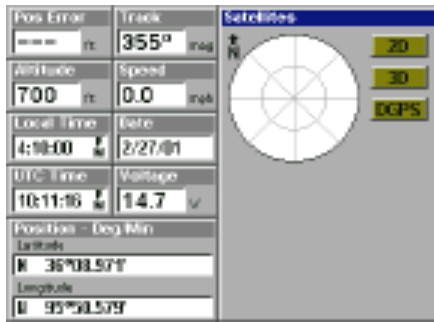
Pos Error
--- ft

Track
355° mag

Altitude
700 ft

Speed
0.0 mph

Local Time
4:10:00 PM

Date
2/27/01

UTC Time
10:11:16 PM

Voltage
14.7 V

Position - Deg.Min
Latitude
N 36°08.571'
Longitude
W 95°50.579'

Satellites
N

2D
3D
DGPS